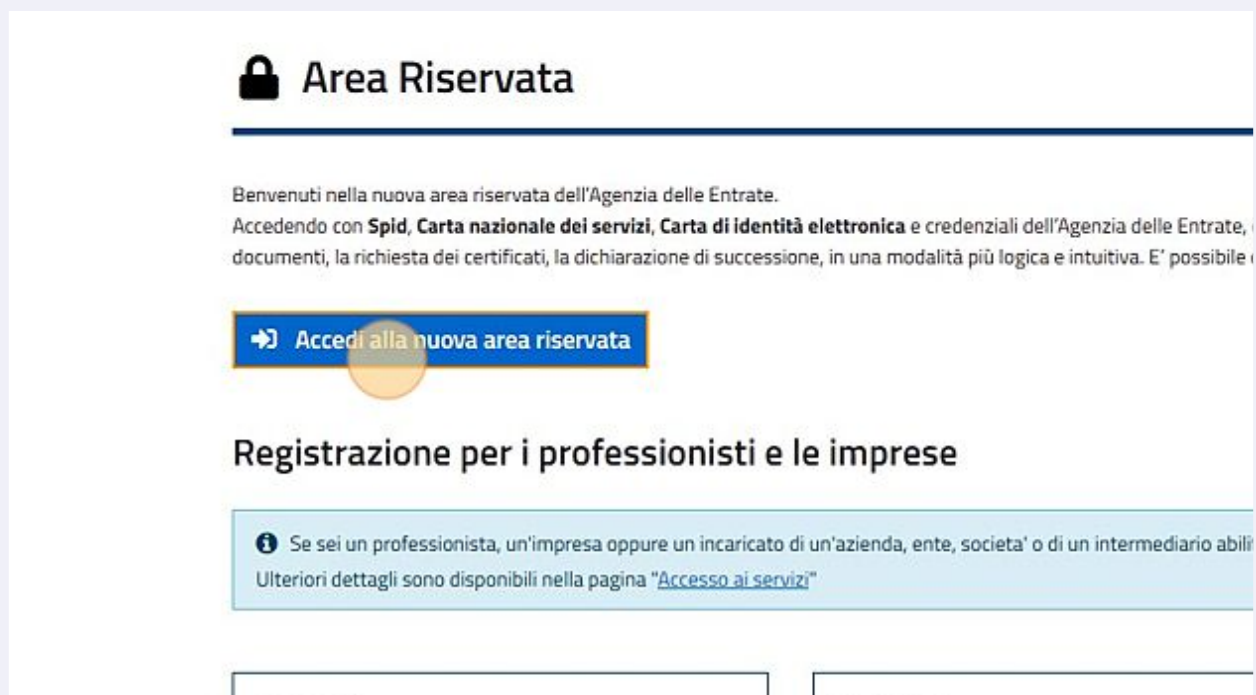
Area Riservata

Benvenuti nella nuova area riservata dell'Agenzia delle Entrate.
Accedendo con **Spid**, **Carta nazionale dei servizi**, **Carta di identità elettronica** e credenziali dell'Agenzia delle Entrate, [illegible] documenti, la richiesta dei certificati, la dichiarazione di successione, in una modalità più logica e intuitiva. E' possibile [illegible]

Accedi alla nuova area riservata

Registrazione per i professionisti e le imprese

Se sei un professionista, un'impresa oppure un incaricato di un'azienda, ente, societa' o di un intermediario abil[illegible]
Ulteriori dettagli sono disponibili nella pagina "Accesso ai servizi"